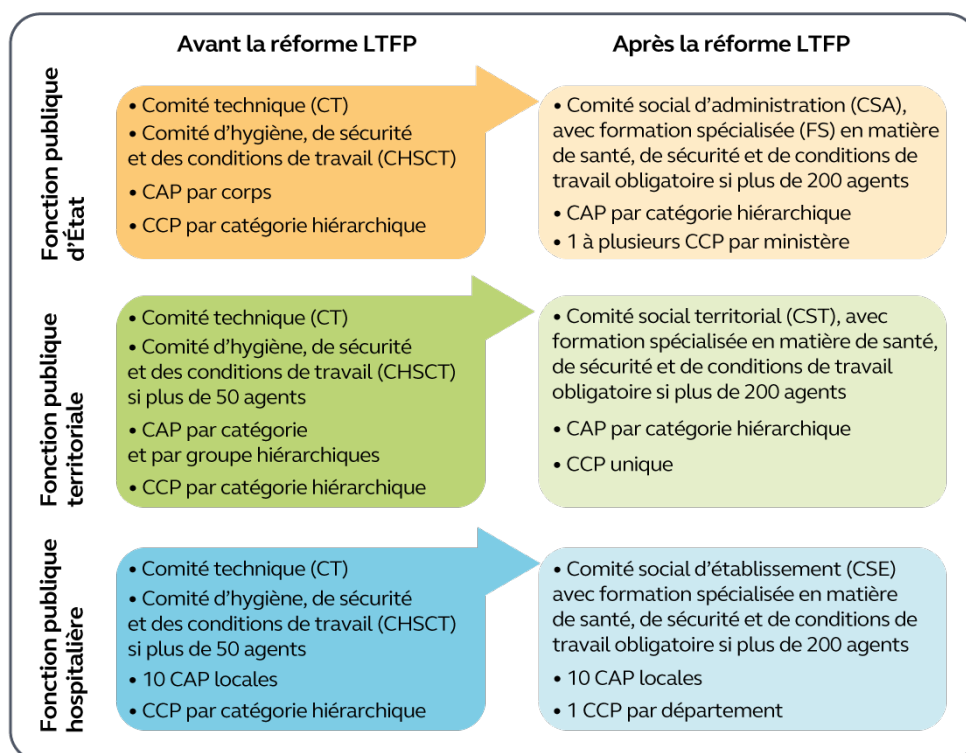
| | Avant la réforme LTFP | Après la réforme LTFP |
|---|---|---|
| Fonction publique d'État | • Comité technique (CT)<br>• Comité d'hygiène, de sécurité et des conditions de travail (CHSCT)<br>• CAP par corps<br>• CCP par catégorie hiérarchique | • Comité social d'administration (CSA), avec formation spécialisée (FS) en matière de santé, de sécurité et de conditions de travail obligatoire si plus de 200 agents<br>• CAP par catégorie hiérarchique<br>• 1 à plusieurs CCP par ministère |
| Fonction publique territoriale | • Comité technique (CT)<br>• Comité d'hygiène, de sécurité et des conditions de travail (CHSCT) si plus de 50 agents<br>• CAP par catégorie et par groupe hiérarchiques<br>• CCP par catégorie hiérarchique | • Comité social territorial (CST), avec formation spécialisée en matière de santé, de sécurité et de conditions de travail obligatoire si plus de 200 agents<br>• CAP par catégorie hiérarchique<br>• CCP unique |
| Fonction publique hospitalière | • Comité technique (CT)<br>• Comité d'hygiène, de sécurité et des conditions de travail (CHSCT) si plus de 50 agents<br>• 10 CAP locales<br>• CCP par catégorie hiérarchique | • Comité social d'établissement (CSE) avec formation spécialisée en matière de santé, de sécurité et de conditions de travail obligatoire si plus de 200 agents<br>• 10 CAP locales<br>• 1 CCP par département |